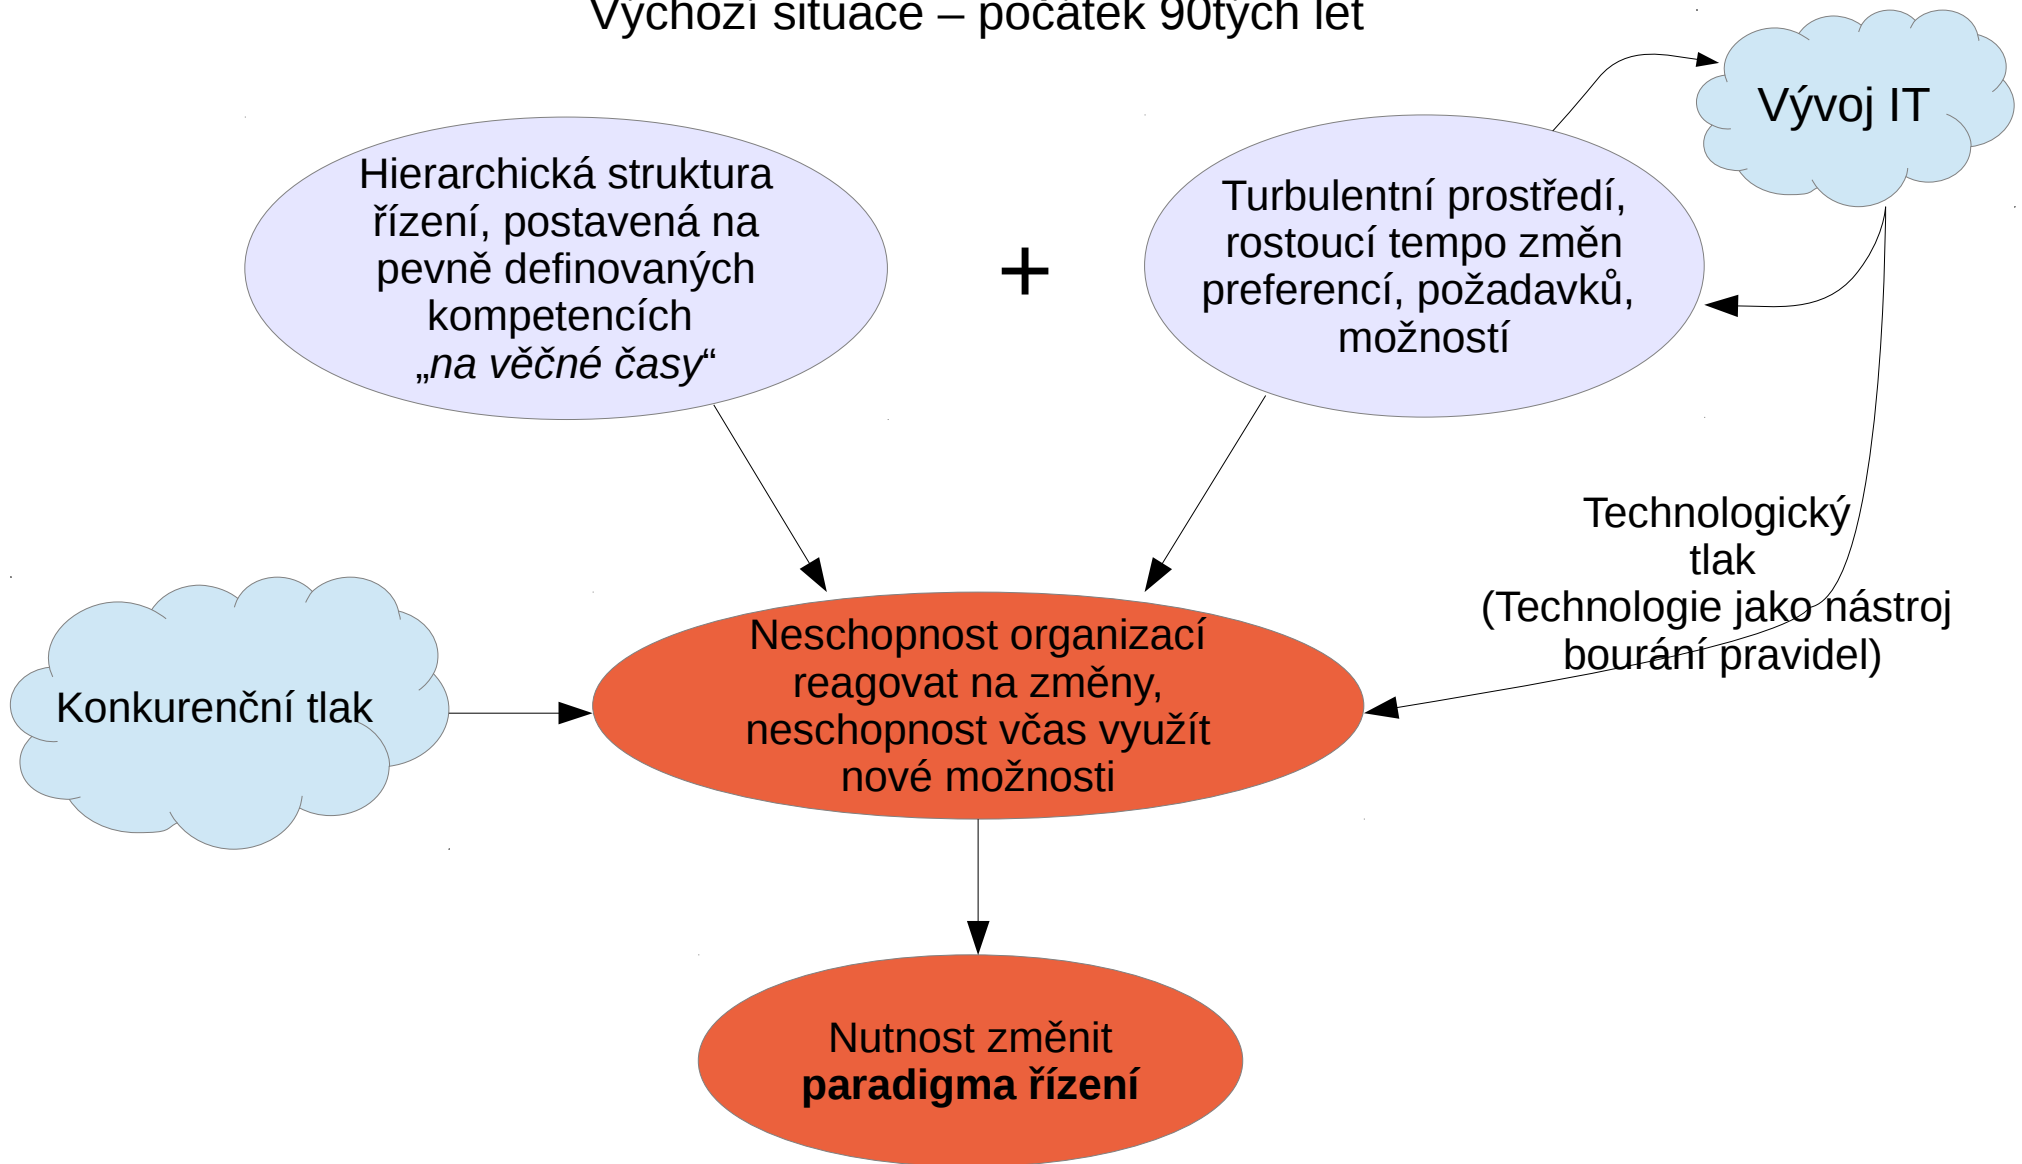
Výchozí situace – počátek 90tých let

Hierarchická struktura řízení, postavená na pevně definovaných kompetencích „na věčné časy“

+

Turbulentní prostředí, rostoucí tempo změn preferencí, požadavků, možností

Vývoj IT

Technologický tlak (Technologie jako nástroj bourání pravidel)

Konkurenční tlak

Neschopnost organizací reagovat na změny, neschopnost včas využít nové možnosti

Nutnost změnit **paradigma řízení**